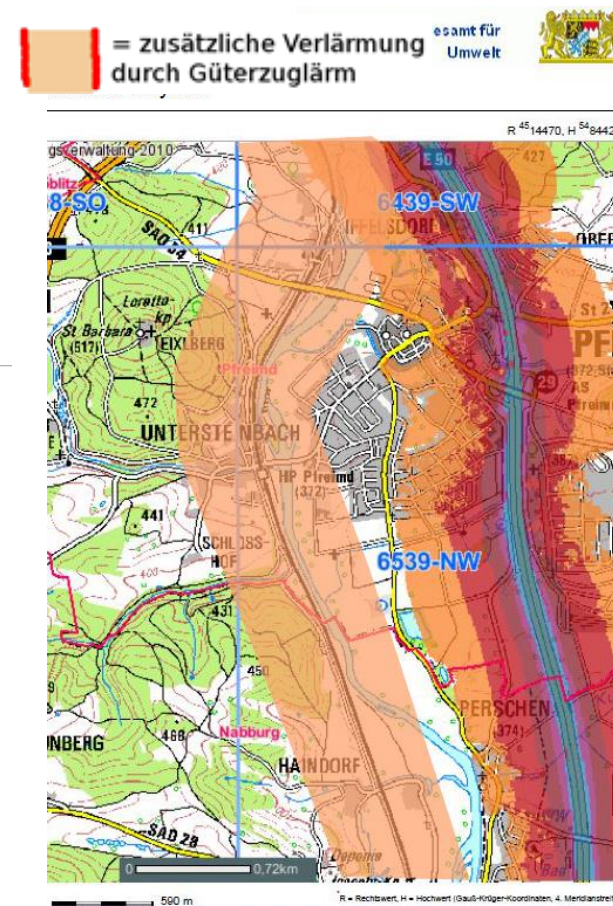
= zusätzliche Verlärmung durch Güterzuglärm

esamt für Umwelt

R $^{45}$14470, H $^{54}$8442

gsverwaltung 2010

8-SO

6439-SW

E 50

427

SAD 34

411

IFFELSDORF

OBER

Loretto-kp

St Barbara

(517)

EIXLBERG

St 2

PF

Pfreimd

472

29

UNTERSTEINBACH

HP Pfreimd

(372)

441

SCHLOSSHOF

6539-NW

431

450

PERSCHEN

(374)

NBERG

468

Nabburg

HAINDORF

SAD 28

0

0,72km

590 m

R = Rechtswert, H = Hochwert (Gauß-Krüger-Koordinaten, 4. Meridianstreifen